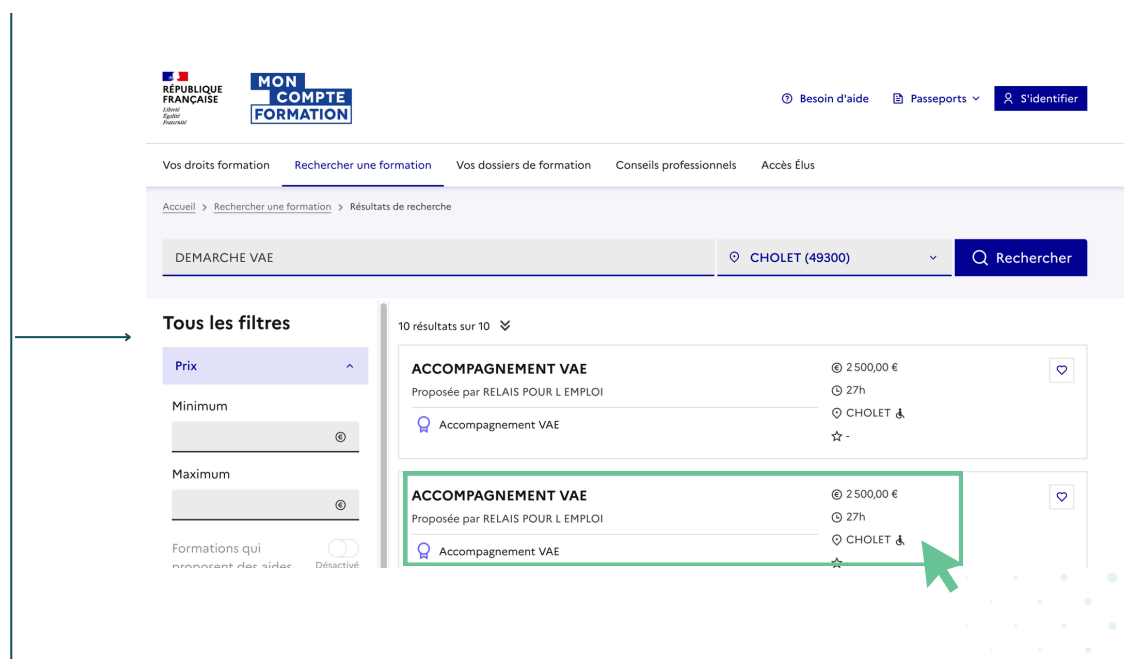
RÉPUBLIQUE FRANÇAISE
Liberté
Égalité
Fraternité

MON COMPTE FORMATION

Besoin d'aide   Passeports   S'identifier

Vos droits formation   Rechercher une formation   Vos dossiers de formation   Conseils professionnels   Accès Élus

Accueil > Rechercher une formation > Résultats de recherche

DEMARCHE VAE   CHOLET (49300)   Rechercher

Tous les filtres

Prix

Minimum
€

Maximum
€

Formations qui proposent des aides   Désactivé

10 résultats sur 10

ACCOMPAGNEMENT VAE
Proposée par RELAIS POUR L EMPLOI
Accompagnement VAE
2 500,00 €
27h
CHOLET
-

ACCOMPAGNEMENT VAE
Proposée par RELAIS POUR L EMPLOI
Accompagnement VAE
2 500,00 €
27h
CHOLET